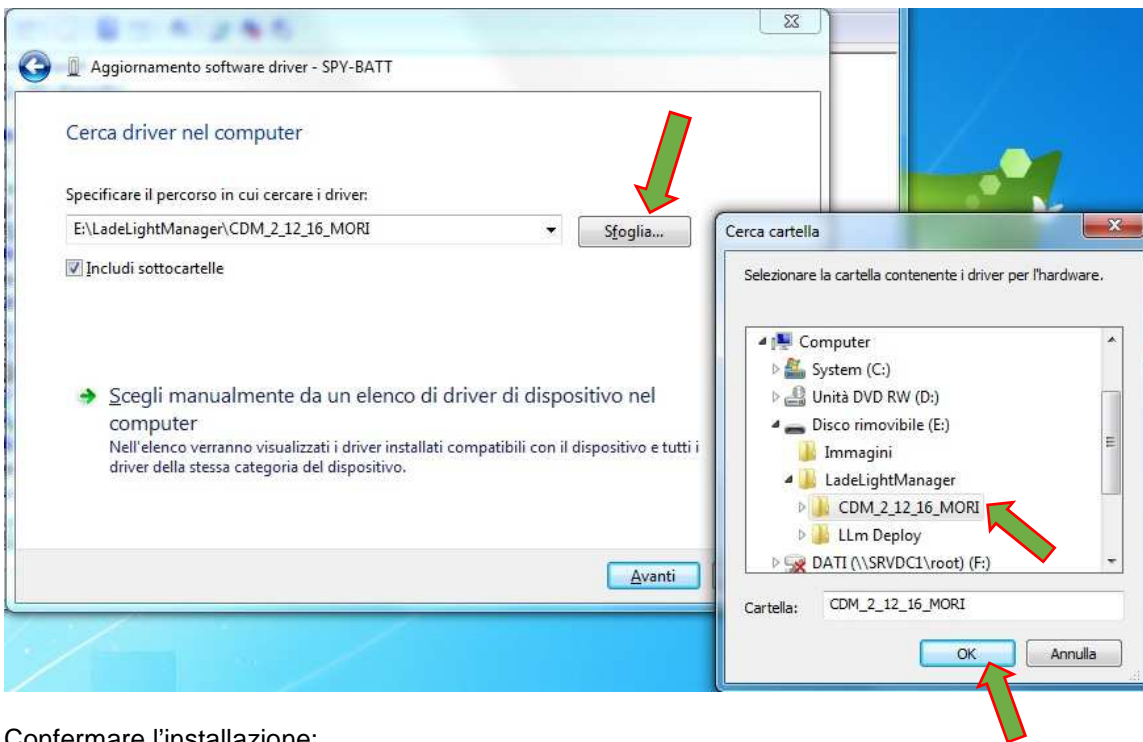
Aggiornamento software driver - SPY-BATT

Cerca driver nel computer

Specificare il percorso in cui cercare i driver:

E:\LadeLightManager\CDM_2_12_16_MORI

Sfoglia...

Includi sottocartelle

Scegli manualmente da un elenco di driver di dispositivo nel computer

Nell'elenco verranno visualizzati i driver installati compatibili con il dispositivo e tutti i driver della stessa categoria del dispositivo.

Avanti

Cerca cartella

Selezionare la cartella contenente i driver per l'hardware.

Computer
System (C:)
Unità DVD RW (D:)
Disco rimovibile (E:)
Immagini
LadeLightManager
CDM_2_12_16_MORI
LLm Deploy
DATI (\\SRVDC1\root) (F:)

Cartella: CDM_2_12_16_MORI

OK
Annulla

Confermare l'installazione: